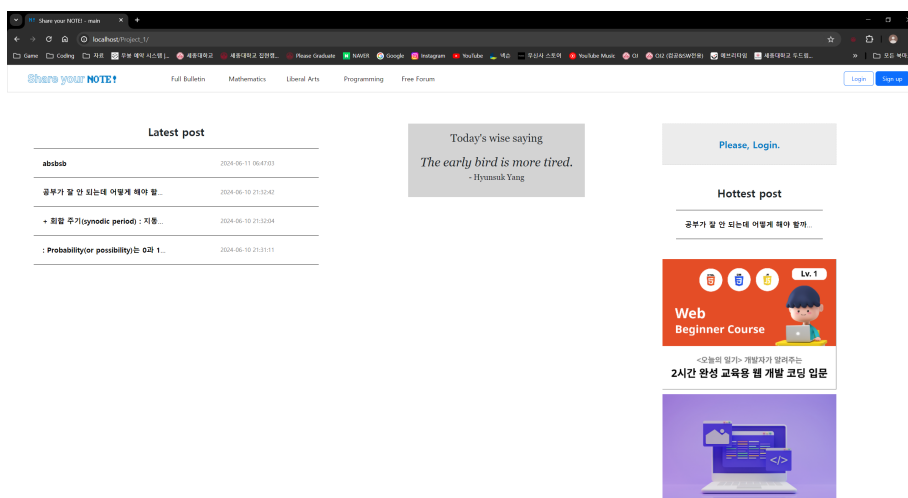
Share your NOTE! - main

localhost/Project_1/

Game Coding 자료 무불 예약 시스템 | ... 세종대학교 세종대학교 입학정... Please Graduate NAVER Google Instagram YouTube 넥슨 무신사 스토어 YouTube Music OJ OJ2 (컴공&SW전용) 해커라이프 세종대학교 두드림... 모든 북마크

Share your NOTE!

Full Bulletin Mathematics Liberal Arts Programming Free Forum

Login Sign up

Latest post

| | |
|---|---|
| absbsb | 2024-06-11 06:41:03 |
| 공부가 잘 안 되는데 어떻게 해야 할... | 2024-06-10 21:32:42 |
| + 회합 주기(synodic period) : 지동... | 2024-06-10 21:32:04 |
| : Probability(or possibility)는 0과 1... | 2024-06-10 21:31:11 |

Today's wise saying

The early bird is more tired.

- Hyunsuk Yang

Please, Login.

Hottest post

공부가 잘 안 되는데 어떻게 해야 할까...

Lv. 1

Web

Beginner Course

<오늘의 일기> 개발자가 알려주는

2시간 완성 교육용 웹 개발 코딩 입문

</>